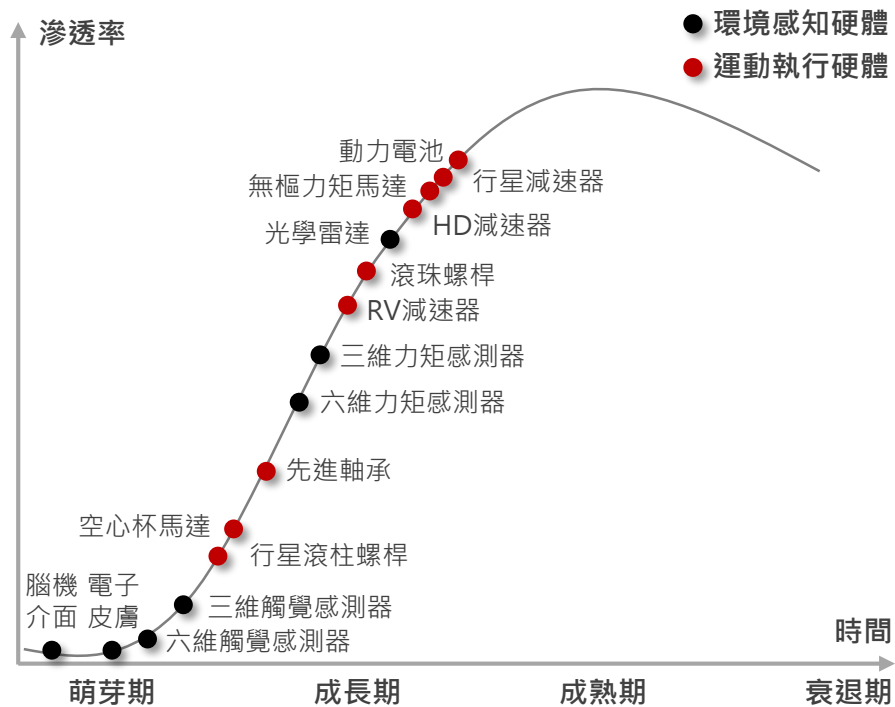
滲透率

環境感知硬體
運動執行硬體

動力電池
無框力矩馬達
行星減速器
HD減速器
光學雷達
滾珠螺桿
RV減速器
三維力矩感測器
六維力矩感測器
先進軸承
空心杯馬達
行星滾柱螺桿
腦機介面
電子皮膚
三維觸覺感測器
六維觸覺感測器

時間

萌芽期
成長期
成熟期
衰退期